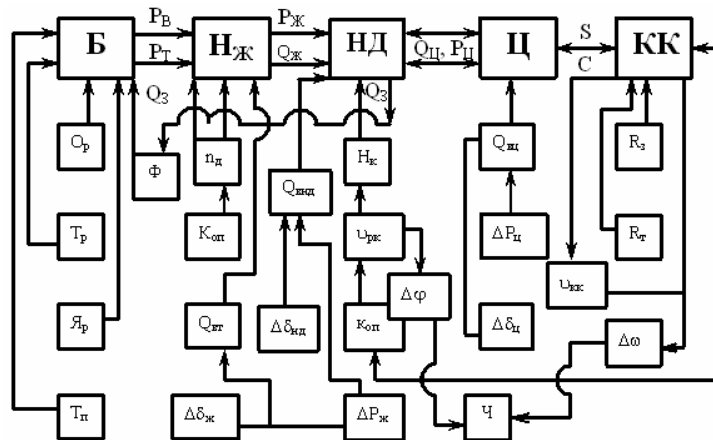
Б
$P_В$
$P_Т$
$Q_З$
$Н_Ж$
$P_Ж$
$Q_Ж$
НД
$Q_Ц$, $P_Ц$
$Q_З$
Ц
S
C
КК
$O_р$
Ф
$n_д$
$Q_{нд}$
$Н_к$
$Q_{нц}$
$R_з$
$Т_р$
$К_{оп}$
$υ_{рк}$
$ΔP_ц$
$R_т$
$Δφ$
$υ_{кк}$
$Я_р$
$Q_{вт}$
$Δδ_{нд}$
$к_{оп}$
$Δδ_ц$
$Δω$
$Т_п$
$Δδ_ж$
$ΔP_ж$
Ч